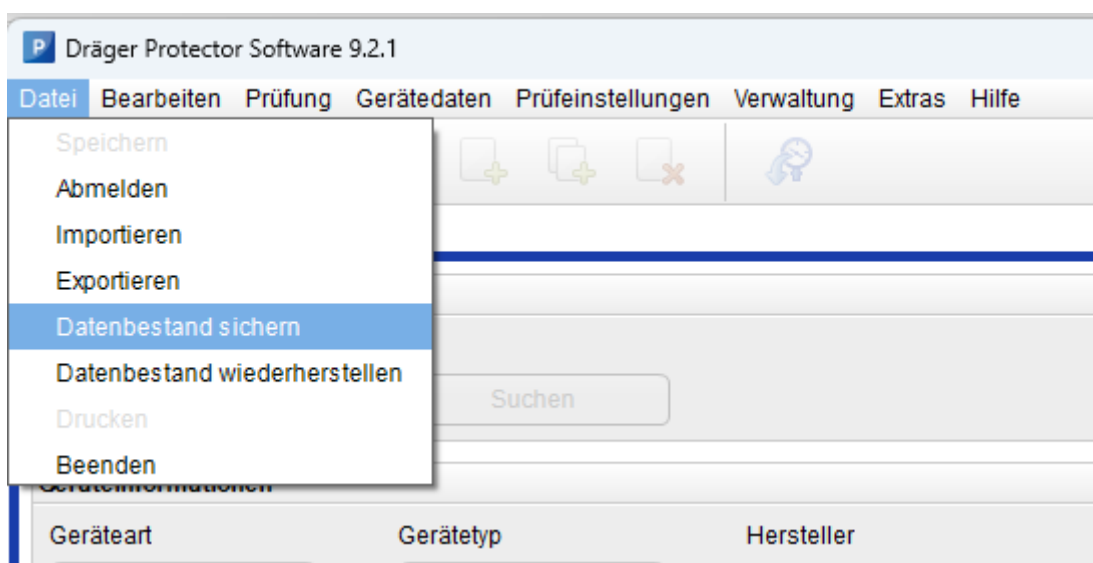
P Dräger Protector Software 9.2.1

Datei Bearbeiten Prüfung Gerätedaten Prüfeinstellungen Verwaltung Extras Hilfe

Speichern
Abmelden
Importieren
Exportieren
Datenbestand sichern
Datenbestand wiederherstellen
Drucken
Beenden

Suchen

Geräteinformationen

| Geräteart | Gerätetyp | Hersteller |
|---|---|---|